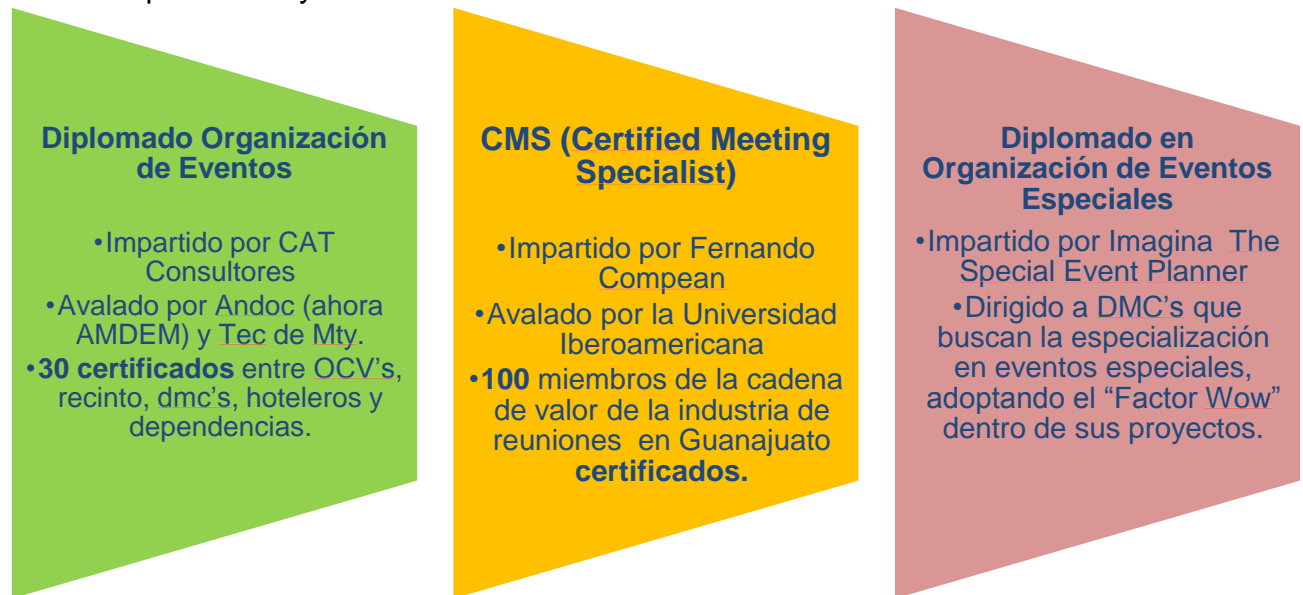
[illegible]

Diplomado Organización de Eventos

•Impartido por CAT Consultores
•Avalado por Andoc (ahora AMDEM) y Tec de Mty.
•**30 certificados** entre OCV's, recinto, dmc's, hoteleros y dependencias.

CMS (Certified Meeting Specialist)

•Impartido por Fernando Compean
•Avalado por la Universidad Iberoamericana
•**100** miembros de la cadena de valor de la industria de reuniones en Guanajuato **certificados.**

Diplomado en Organización de Eventos Especiales

•Impartido por Imagina The Special Event Planner
•Dirigido a DMC's que buscan la especialización en eventos especiales, adoptando el "Factor Wow" dentro de sus proyectos.